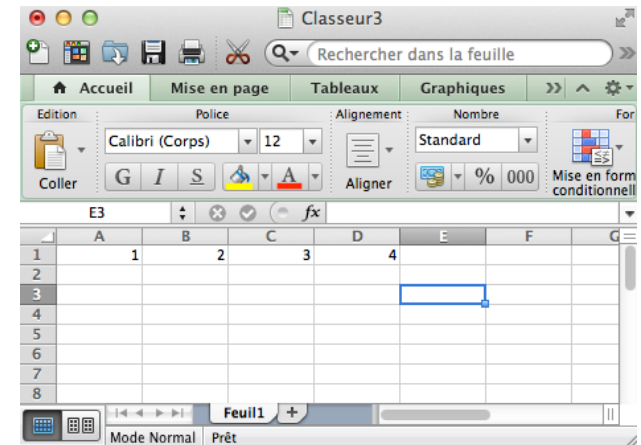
Classeur3

Q▾ Rechercher dans la feuille

Accueil | Mise en page | Tableaux | Graphiques

Edition | Police | Alignement | Nombre | For

Coller

Calibri (Corps) | 12

G | I | S | A

Aligner

Standard

% | 000

Mise en form conditionnell

E3 | fx

| | A | B | C | D | E | F | G |
|---|---|---|---|---|---|---|---|
| 1 | 1 | 2 | 3 | 4 | | | |
| 2 | | | | | | | |
| 3 | | | | | | | |
| 4 | | | | | | | |
| 5 | | | | | | | |
| 6 | | | | | | | |
| 7 | | | | | | | |
| 8 | | | | | | | |

Feuil1 | +

Mode Normal | Prêt